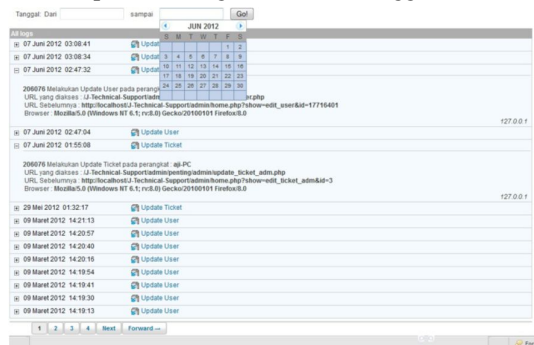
Tanggal: Dari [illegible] sampai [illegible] Go!

All logs

| | |
|---|---|
| 07 Juni 2012 03:08:41 | Update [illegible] |
| 07 Juni 2012 03:08:34 | Update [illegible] |
| 07 Juni 2012 02:47:32 | Update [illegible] |

206076 Melakukan Update User pada perangkat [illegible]
URL yang diakses : /J-Technical-Support/adm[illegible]er.php
URL Sebelumnya : http://localhost/J-Technical-Support/admin/home.php?show=edit_user&id=17716401
Browser : Mozilla/5.0 (Windows NT 6.1; rv:8.0) Gecko/20100101 Firefox/8.0

127.0.0.1

| | |
|---|---|
| 07 Juni 2012 02:47:04 | Update User |
| 07 Juni 2012 01:55:08 | Update Ticket |

206076 Melakukan Update Ticket pada perangkat : aji-PC
URL yang diakses : /J-Technical-Support/admin/penting/admin/update_ticket_adm.php
URL Sebelumnya : http://localhost/J-Technical-Support/admin/home.php?show=edit_ticket_adm&id=3
Browser : Mozilla/5.0 (Windows NT 6.1; rv:8.0) Gecko/20100101 Firefox/8.0

127.0.0.1

| | |
|---|---|
| 29 Mei 2012 01:32:17 | Update Ticket |
| 09 Maret 2012 14:21:13 | Update User |
| 09 Maret 2012 14:20:57 | Update User |
| 09 Maret 2012 14:20:40 | Update User |
| 09 Maret 2012 14:20:16 | Update User |
| 09 Maret 2012 14:19:54 | Update User |
| 09 Maret 2012 14:19:41 | Update User |
| 09 Maret 2012 14:19:30 | Update User |
| 09 Maret 2012 14:19:13 | Update User |

1 2 3 4 Next Forward →

JUN 2012

| S | M | T | W | T | F | S |
|---|---|---|---|---|---|---|
| | | | | | 1 | 2 |
| 3 | 4 | 5 | 6 | 7 | 8 | 9 |
| 10 | 11 | 12 | 13 | 14 | 15 | 16 |
| 17 | 18 | 19 | 20 | 21 | 22 | 23 |
| 24 | 25 | 26 | 27 | 28 | 29 | 30 |